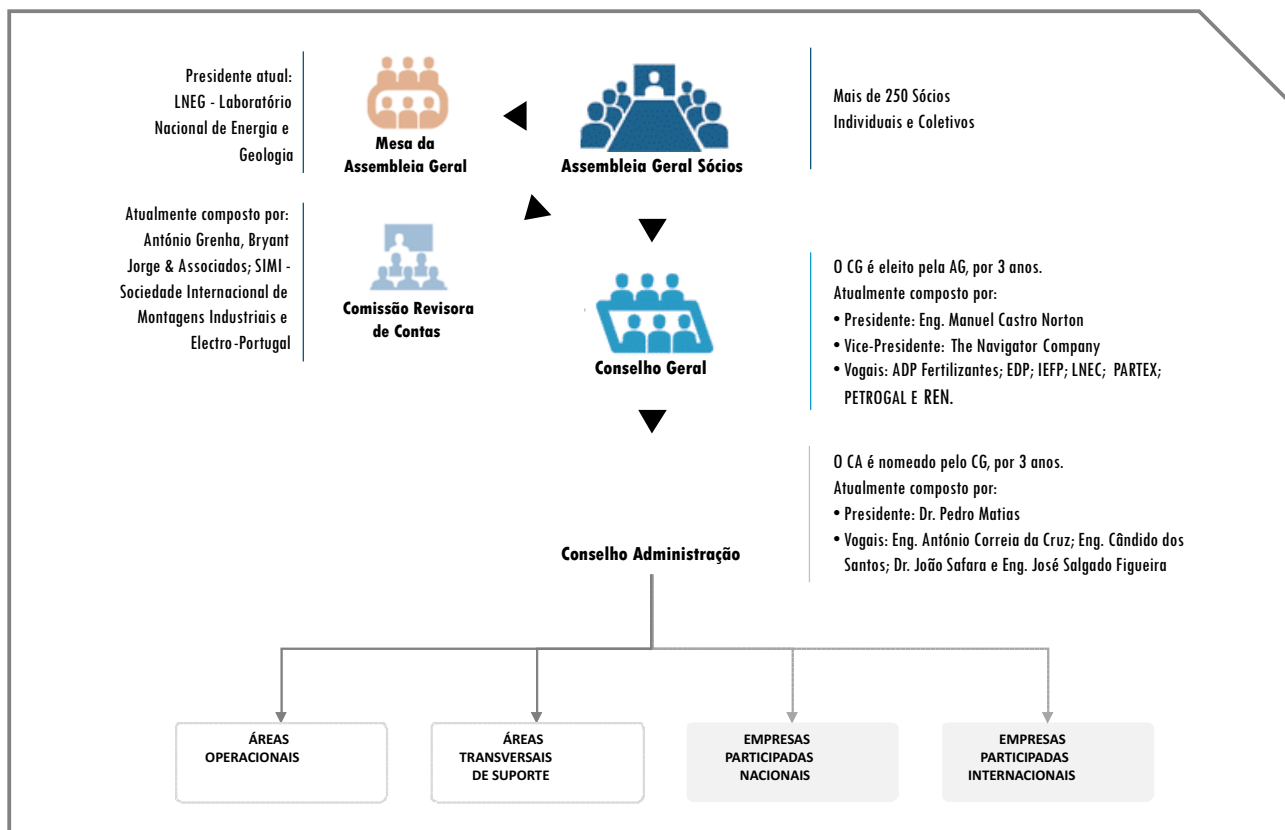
Presidente atual: LNEG - Laboratório Nacional de Energia e Geologia

Mesa da Assembleia Geral

Assembleia Geral Sócios

Mais de 250 Sócios Individuais e Coletivos

Atualmente composto por: António Grenha, Bryant Jorge & Associados; SIMI - Sociedade Internacional de Montagens Industriais e Electro-Portugal

Comissão Revisora de Contas

Conselho Geral

O CG é eleito pela AG, por 3 anos.
Atualmente composto por:
• Presidente: Eng. Manuel Castro Norton
• Vice-Presidente: The Navigator Company
• Vogais: ADP Fertilizantes; EDP; IEFP; LNEC; PARTEX; PETROGAL E REN.

O CA é nomeado pelo CG, por 3 anos.
Atualmente composto por:
• Presidente: Dr. Pedro Matias
• Vogais: Eng. António Correia da Cruz; Eng. Cândido dos Santos; Dr. João Safara e Eng. José Salgado Figueira

Conselho Administração

ÁREAS OPERACIONAIS

ÁREAS TRANSVERSAIS DE SUPORTE

EMPRESAS PARTICIPADAS NACIONAIS

EMPRESAS PARTICIPADAS INTERNACIONAIS